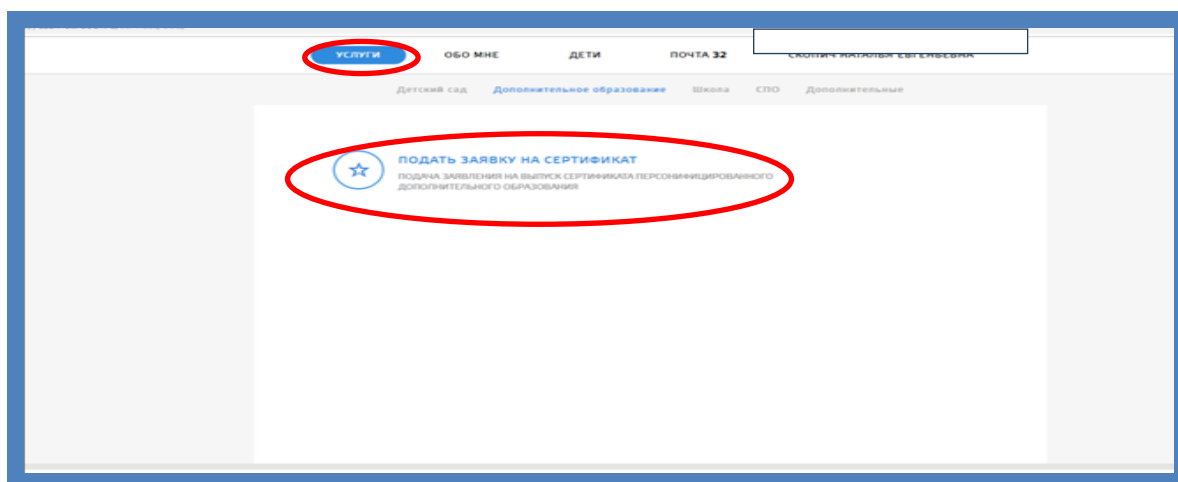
УСЛУГИ ОБО МНЕ ДЕТИ ПОЧТА 32 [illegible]

Детский сад Дополнительное образование Школа СПО Дополнительные

ПОДАТЬ ЗАЯВКУ НА СЕРТИФИКАТ

ПОДАЧА ЗАЯВЛЕНИЯ НА ВЫПУСК СЕРТИФИКАТА ПЕРСОНИФИЦИРОВАННОГО ДОПОЛНИТЕЛЬНОГО ОБРАЗОВАНИЯ